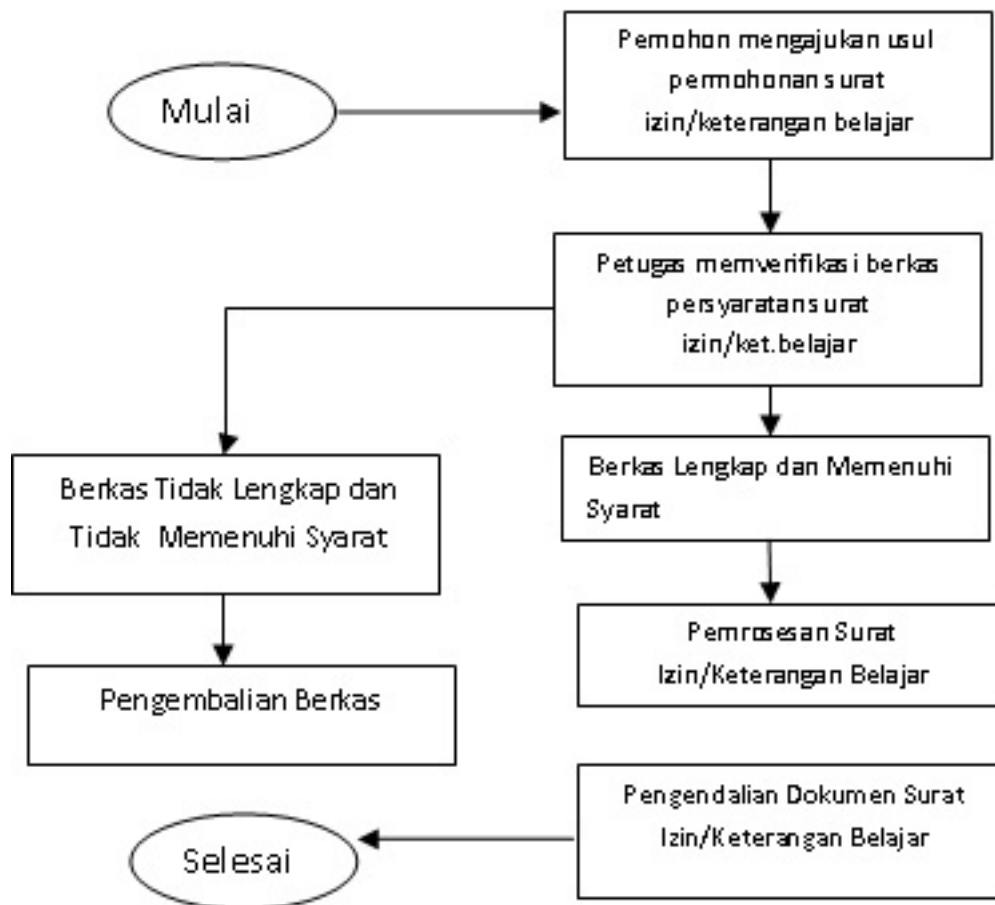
Mulai

Pemohon mengajukan usul permohonan surat izin/keterangan belajar

Petugas memverifikasi berkas persyaratan surat izin/ket.belajar

Berkas Tidak Lengkap dan Tidak Memenuhi Syarat

Berkas Lengkap dan Memenuhi Syarat

Pengembalian Berkas

Pemrosesan Surat Izin/Keterangan Belajar

Pengendalian Dokumen Surat Izin/Keterangan Belajar

Selesai